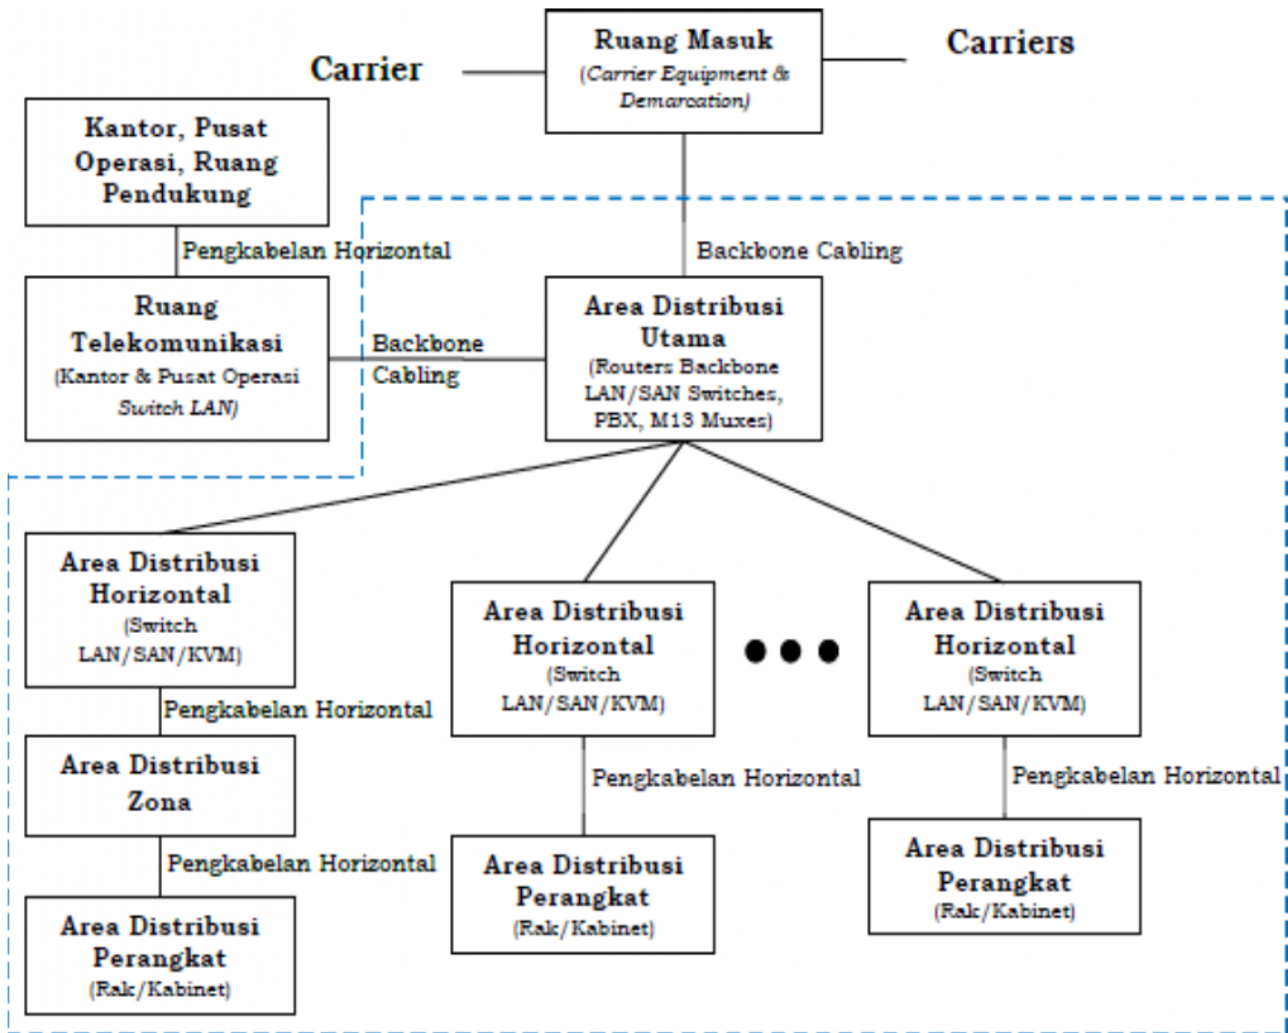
Carrier

Ruang Masuk
(Carrier Equipment & Demarcation)

Carriers

Kantor, Pusat Operasi, Ruang Pendukung

Pengkabelan Horizontal

Backbone Cabling

Ruang Telekomunikasi
(Kantor & Pusat Operasi Switch LAN)

Backbone Cabling

Area Distribusi Utama
(Routers Backbone LAN/SAN Switches, PBX, M13 Muxes)

Area Distribusi Horizontal
(Switch LAN/SAN/KVM)

Pengkabelan Horizontal

Area Distribusi Zona

Pengkabelan Horizontal

Area Distribusi Perangkat
(Rak/Kabinet)

Area Distribusi Horizontal
(Switch LAN/SAN/KVM)

Pengkabelan Horizontal

Area Distribusi Perangkat
(Rak/Kabinet)

Area Distribusi Horizontal
(Switch LAN/SAN/KVM)

Pengkabelan Horizontal

Area Distribusi Perangkat
(Rak/Kabinet)